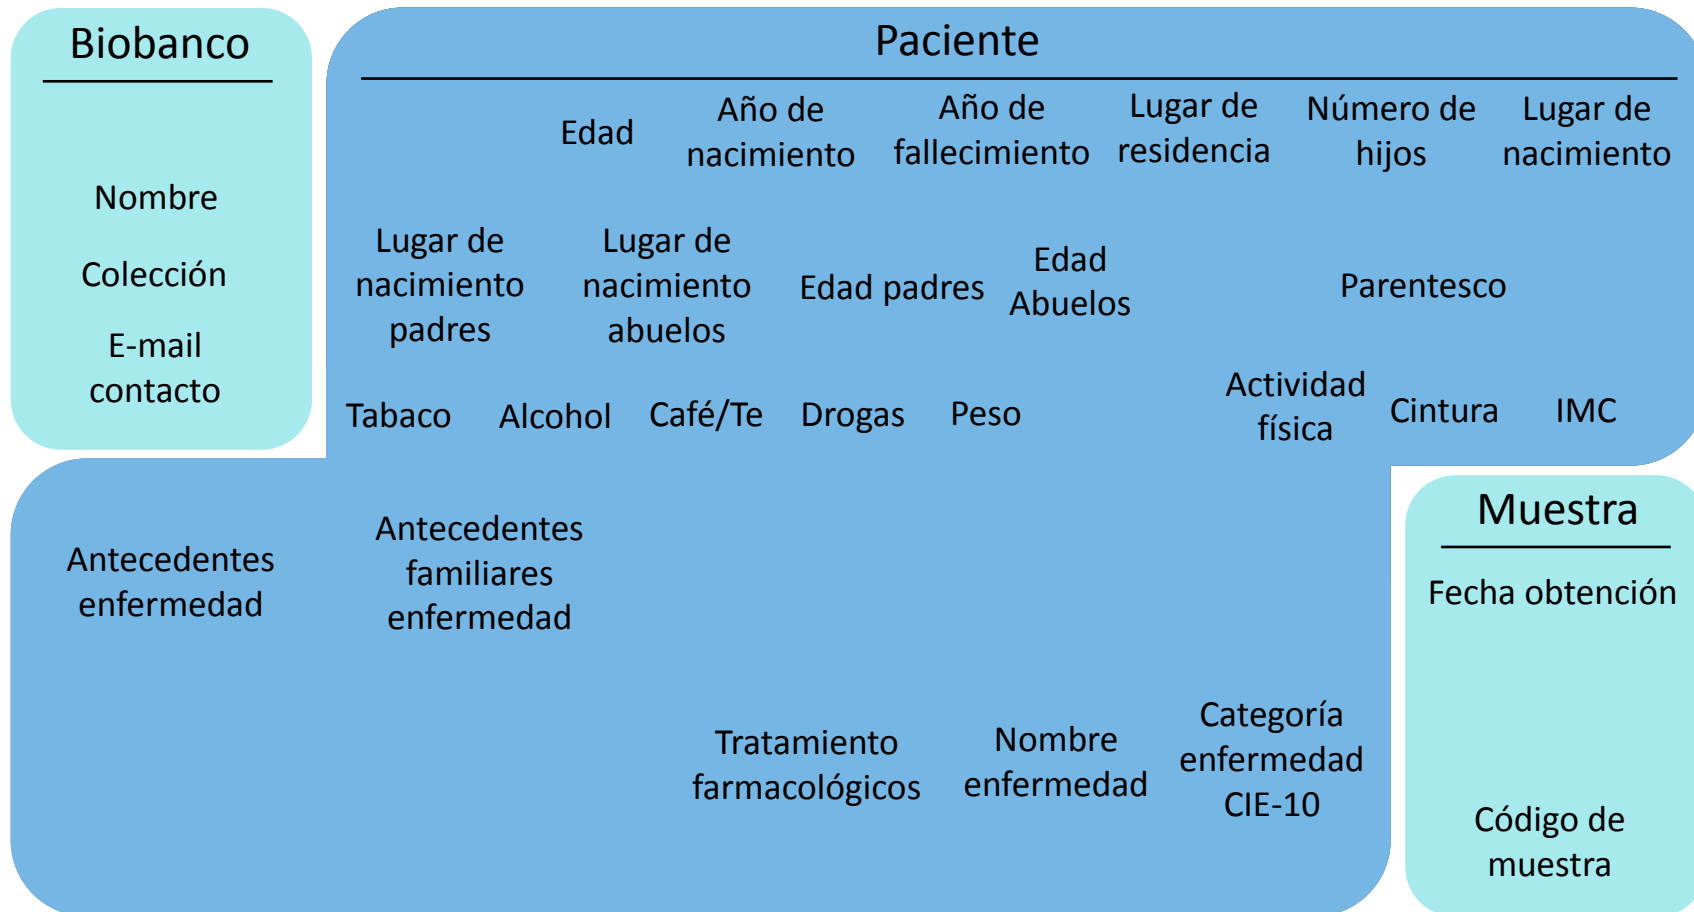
Biobanco

Nombre

Colección

E-mail contacto

Paciente

Edad

Año de nacimiento

Año de fallecimiento

Lugar de residencia

Número de hijos

Lugar de nacimiento

Lugar de nacimiento padres

Lugar de nacimiento abuelos

Edad padres

Edad Abuelos

Parentesco

Tabaco

Alcohol

Café/Te

Drogas

Peso

Actividad física

Cintura

IMC

Antecedentes enfermedad

Antecedentes familiares enfermedad

Tratamiento farmacológicos

Nombre enfermedad

Categoría enfermedad CIE-10

Muestra

Fecha obtención

Código de muestra